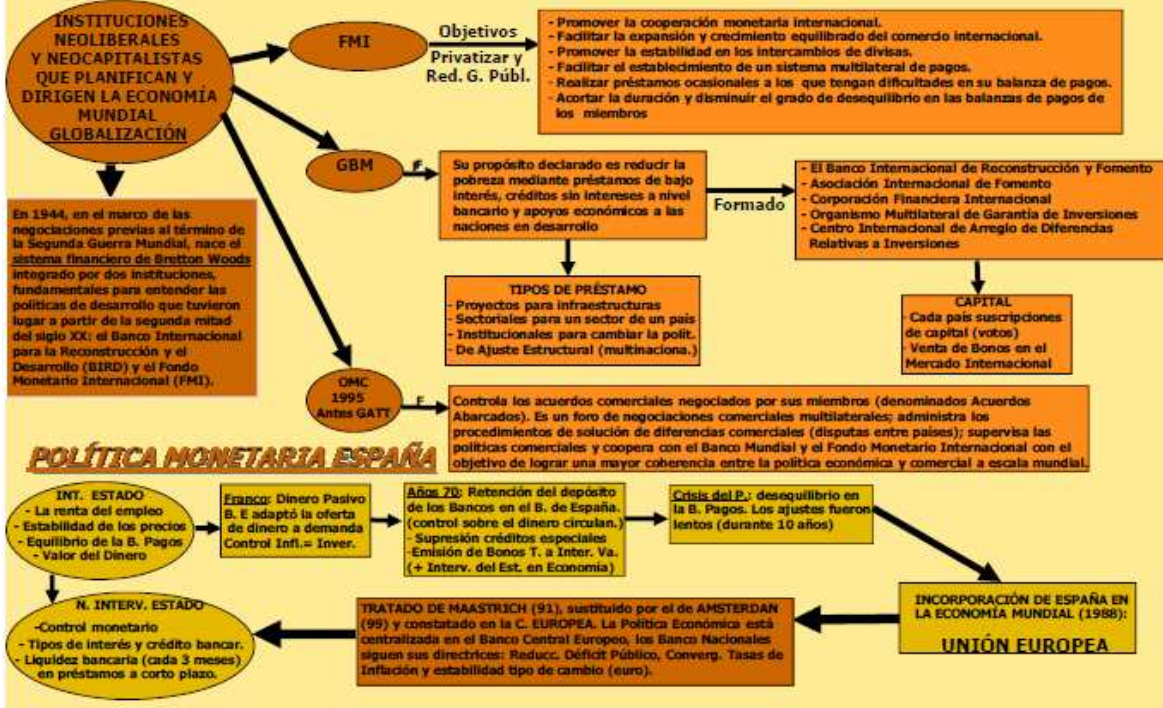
INSTITUCIONES NEOLIBERALES Y NEOCAPITALISTAS QUE PLANIFICAN Y DIRIGEN LA ECONOMÍA MUNDIAL GLOBALIZACIÓN

FMI

Objetivos

Privatizar y Red. G. Públ.

- Promover la cooperación monetaria internacional.
- Facilitar la expansión y crecimiento equilibrado del comercio internacional.
- Promover la estabilidad en los intercambios de divisas.
- Facilitar el establecimiento de un sistema multilateral de pagos.
- Realizar préstamos ocasionales a los que tengan dificultades en su balanza de pagos.
- Acortar la duración y disminuir el grado de desequilibrio en las balanzas de pagos de los miembros

GBM

F

Su propósito declarado es reducir la pobreza mediante préstamos de bajo interés, créditos sin intereses a nivel bancario y apoyos económicos a las naciones en desarrollo

Formado

- El Banco Internacional de Reconstrucción y Fomento
- Asociación Internacional de Fomento
- Corporación Financiera Internacional
- Organismo Multilateral de Garantía de Inversiones
- Centro Internacional de Arreglo de Diferencias Relativas a Inversiones

En 1944, en el marco de las negociaciones previas al término de la Segunda Guerra Mundial, nace el sistema financiero de Bretton Woods integrado por dos instituciones, fundamentales para entender las políticas de desarrollo que tuvieron lugar a partir de la segunda mitad del siglo XX: el Banco Internacional para la Reconstrucción y el Desarrollo (BIRD) y el Fondo Monetario Internacional (FMI).

TIPOS DE PRÉSTAMO
- Proyectos para infraestructuras
- Sectoriales para un sector de un país
- Institucionales para cambiar la polít.
- De Ajuste Estructural (multinaciona.)

CAPITAL
- Cada país suscripciones de capital (votos)
- Venta de Bonos en el Mercado Internacional

OMC 1995 Antes GATT

F

Controla los acuerdos comerciales negociados por sus miembros (denominados Acuerdos Abarcados). Es un foro de negociaciones comerciales multilaterales; administra los procedimientos de solución de diferencias comerciales (disputas entre países); supervisa las políticas comerciales y coopera con el Banco Mundial y el Fondo Monetario Internacional con el objetivo de lograr una mayor coherencia entre la política económica y comercial a escala mundial.

POLÍTICA MONETARIA ESPAÑA

INT. ESTADO
- La renta del empleo
- Estabilidad de los precios
- Equilibrio de la B. Pagos
- Valor del Dinero

Franco: Dinero Pasivo B. E adaptó la oferta de dinero a demanda Control Infl.= Inver.

Años 70: Retención del depósito de los Bancos en el B. de España. (control sobre el dinero circulan.)
- Supresión créditos especiales
-Emisión de Bonos T. a Inter. Va. (+ Interv. del Est. en Economía)

Crisis del P.: desequilibrio en la B. Pagos. Los ajustes fueron lentos (durante 10 años)

N. INTERV. ESTADO
-Control monetario
- Tipos de interés y crédito bancar.
- Liquidez bancaria (cada 3 meses) en préstamos a corto plazo.

TRATADO DE MAASTRICH (91), sustituido por el de AMSTERDAN (99) y constatado en la C. EUROPEA. La Política Económica está centralizada en el Banco Central Europeo, los Banco Nacionales siguen sus directrices: Reducc. Déficit Público, Converg. Tasas de Inflación y estabilidad tipo de cambio (euro).

INCORPORACIÓN DE ESPAÑA EN LA ECONOMÍA MUNDIAL (1988):

UNIÓN EUROPEA